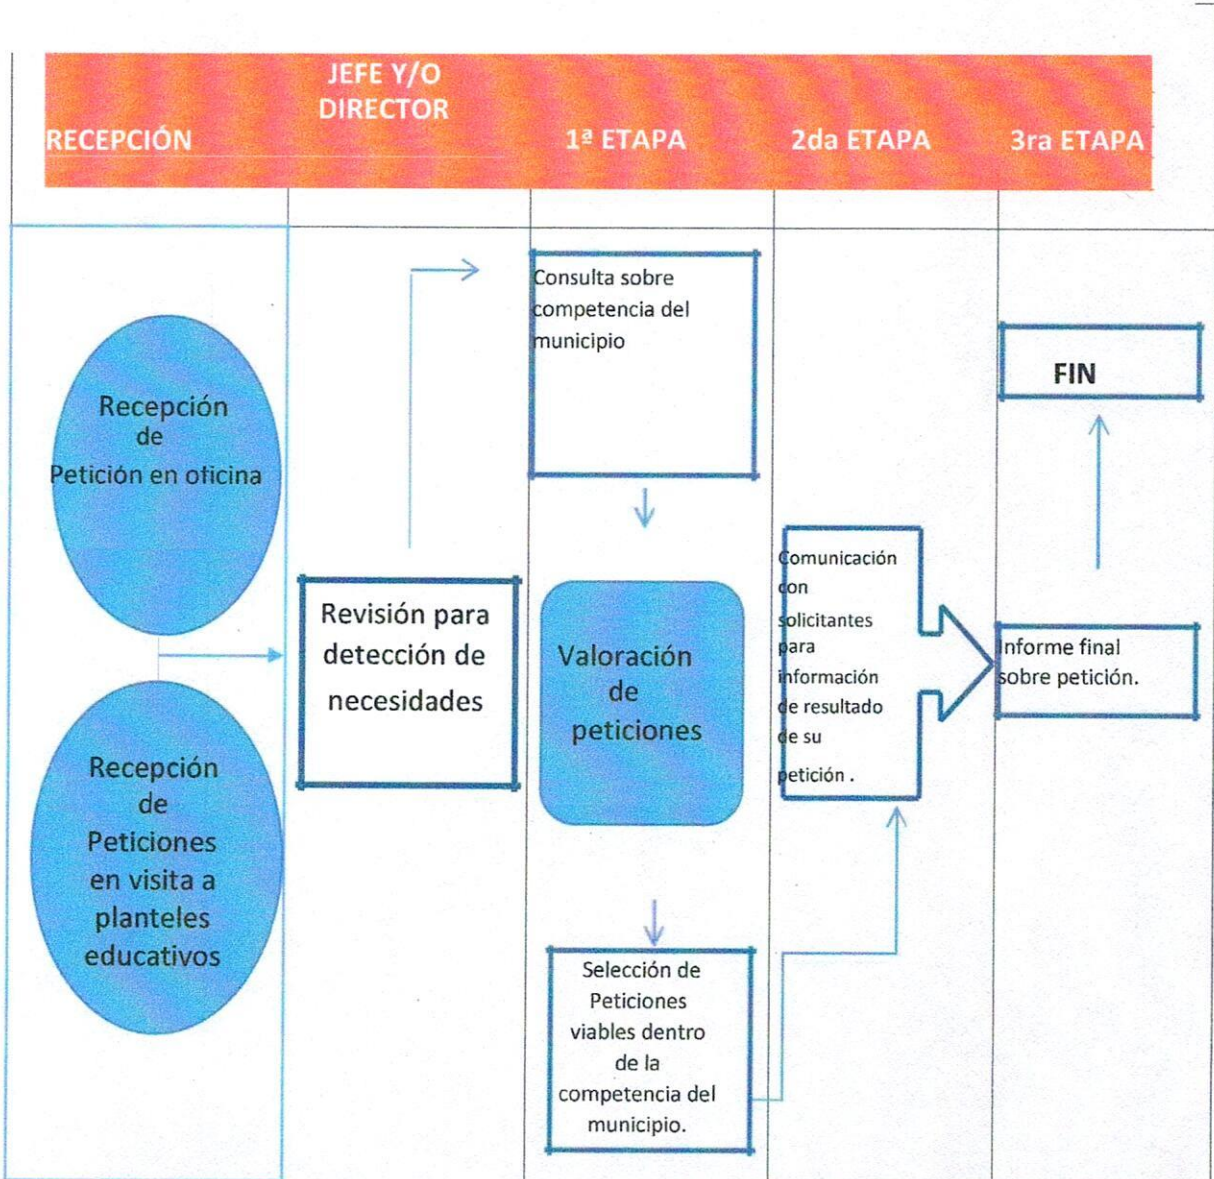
RECEPCIÓN

JEFE Y/O DIRECTOR

1ª ETAPA

2da ETAPA

3ra ETAPA

Recepción de Petición en oficina

Recepción de Peticiones en visita a planteles educativos

Revisión para detección de necesidades

Consulta sobre competencia del municipio

Valoración de peticiones

Selección de Peticiones viables dentro de la competencia del municipio.

Comunicación con solicitantes para información de resultado de su petición .

FIN

Informe final sobre petición.